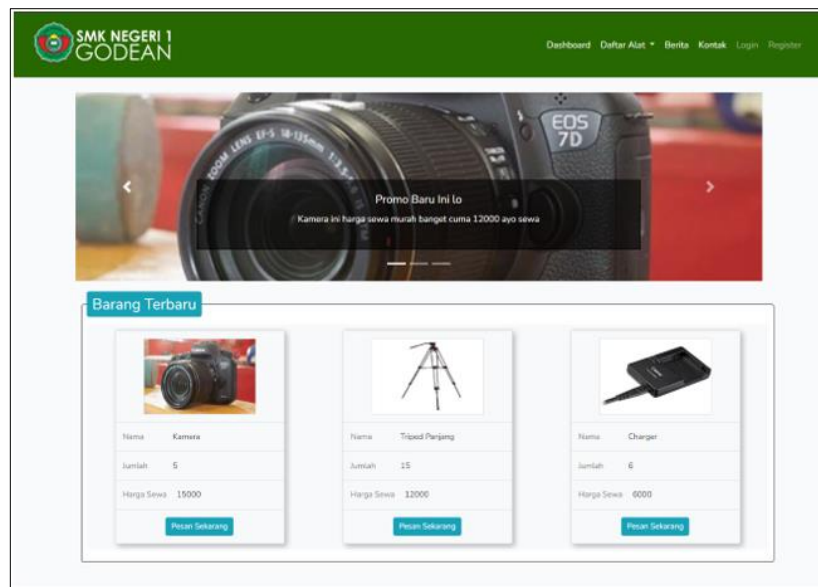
SMK NEGERI 1 GODEAN

Dashboard Daftar Alat Berita Kontak Login Register

EOS 7D

Promo Baru Ini lo

Kamera ini harga sewa murah banget cuma 12000 ayo sewa

Barang Terbaru

| Nama | Kamera |
|---|---|
| Jumlah | 5 |
| Harga Sewa | 15000 |

Pesan Sekarang

| Nama | Tripod Panjang |
|---|---|
| Jumlah | 15 |
| Harga Sewa | 12000 |

Pesan Sekarang

| Nama | Charger |
|---|---|
| Jumlah | 6 |
| Harga Sewa | 6000 |

Pesan Sekarang